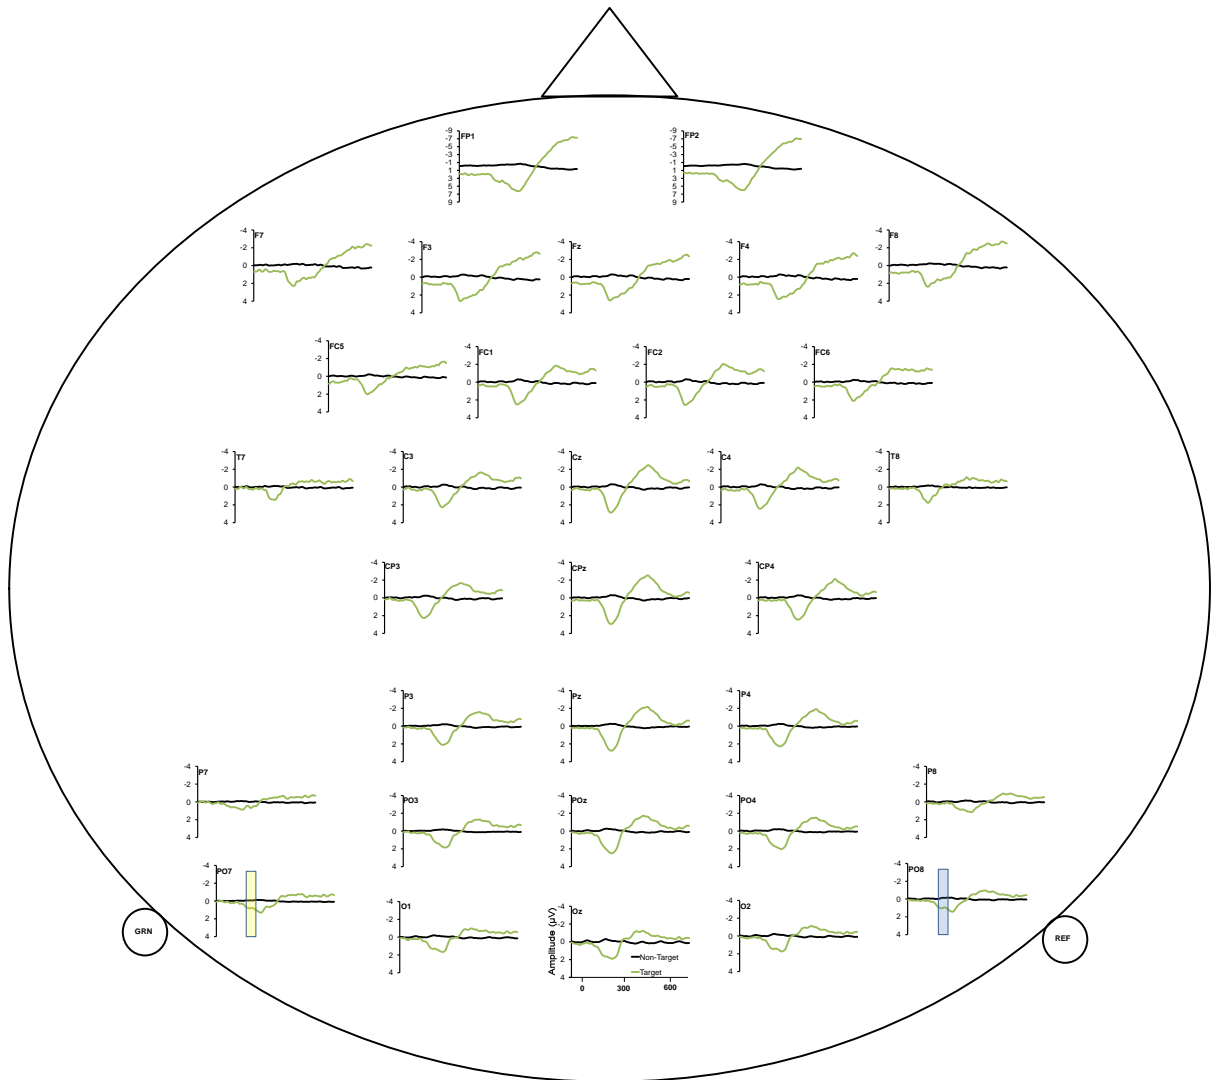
-9
-7
-5
-3
-1
1
3
5
7
9
FP1

-9
-7
-5
-3
-1
1
3
5
7
9
FP2

-4
-2
0
2
4
F7

-4
-2
0
2
4
F3

-4
-2
0
2
4
Fz

-4
-2
0
2
4
F4

-4
-2
0
2
4
F8

-4
-2
0
2
4
FC5

-4
-2
0
2
4
FC1

-4
-2
0
2
4
FC2

-4
-2
0
2
4
FC6

-4
-2
0
2
4
T7

-4
-2
0
2
4
C3

-4
-2
0
2
4
Cz

-4
-2
0
2
4
C4

-4
-2
0
2
4
T8

-4
-2
0
2
4
CP3

-4
-2
0
2
4
CPz

-4
-2
0
2
4
CP4

-4
-2
0
2
4
P3

-4
-2
0
2
4
Pz

-4
-2
0
2
4
P4

-4
-2
0
2
4
P7

-4
-2
0
2
4
PO3

-4
-2
0
2
4
POz

-4
-2
0
2
4
PO4

-4
-2
0
2
4
P8

-4
-2
0
2
4
PO7

GRN

-4
-2
0
2
4
O1

-4
-2
0
2
4
Oz
Amplitude (μV)
Non-Target
Target
0
300
600

-4
-2
0
2
4
O2

-4
-2
0
2
4
PO8

REF